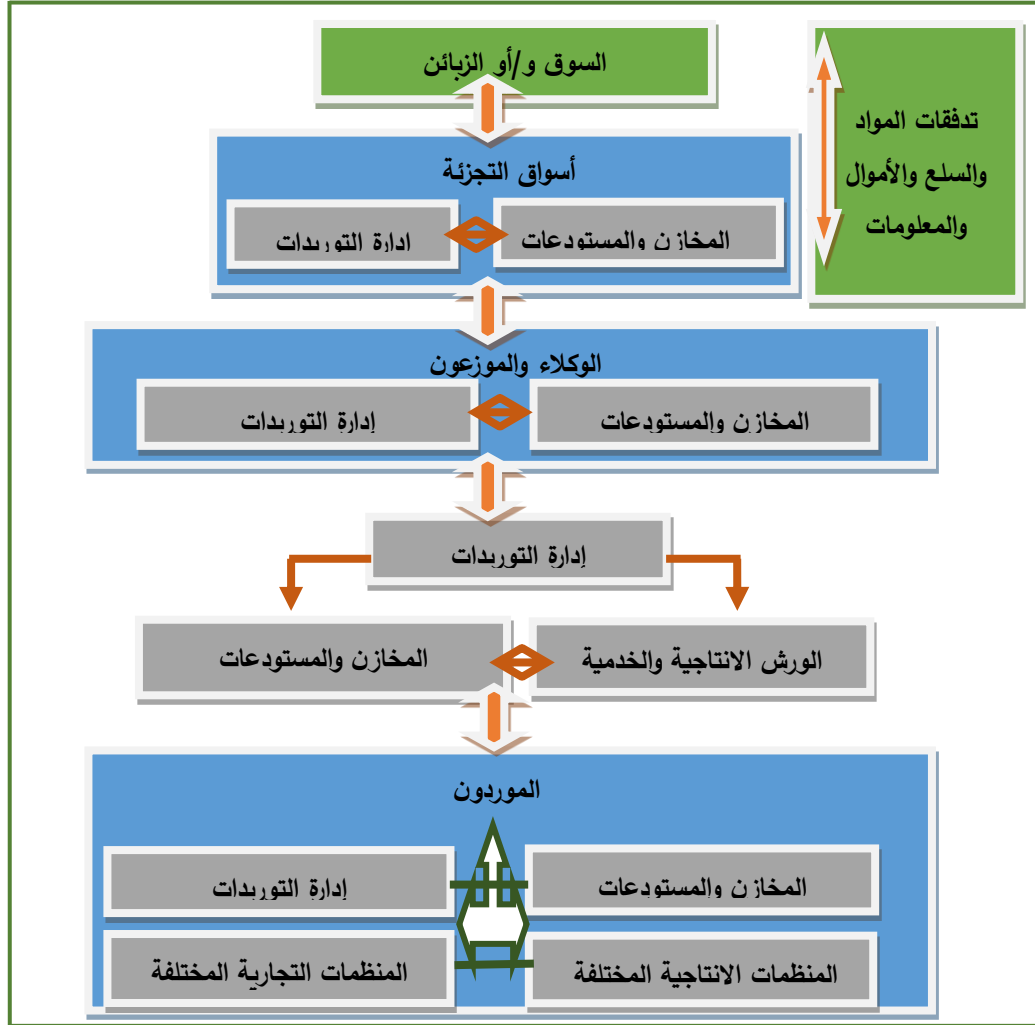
السوق و/أو الزبائن

تدفقات المواد والسلع والأموال والمعلومات

أسواق التجزئة

المخازن والمستودعات

ادارة التوريدات

الوكلاء والموزعون

المخازن والمستودعات

إدارة التوريدات

إدارة التوريدات

الورش الانتاجية والخدمية

المخازن والمستودعات

الموردون

المخازن والمستودعات

إدارة التوريدات

المنظمات الانتاجية المختلفة

المنظمات التجارية المختلفة